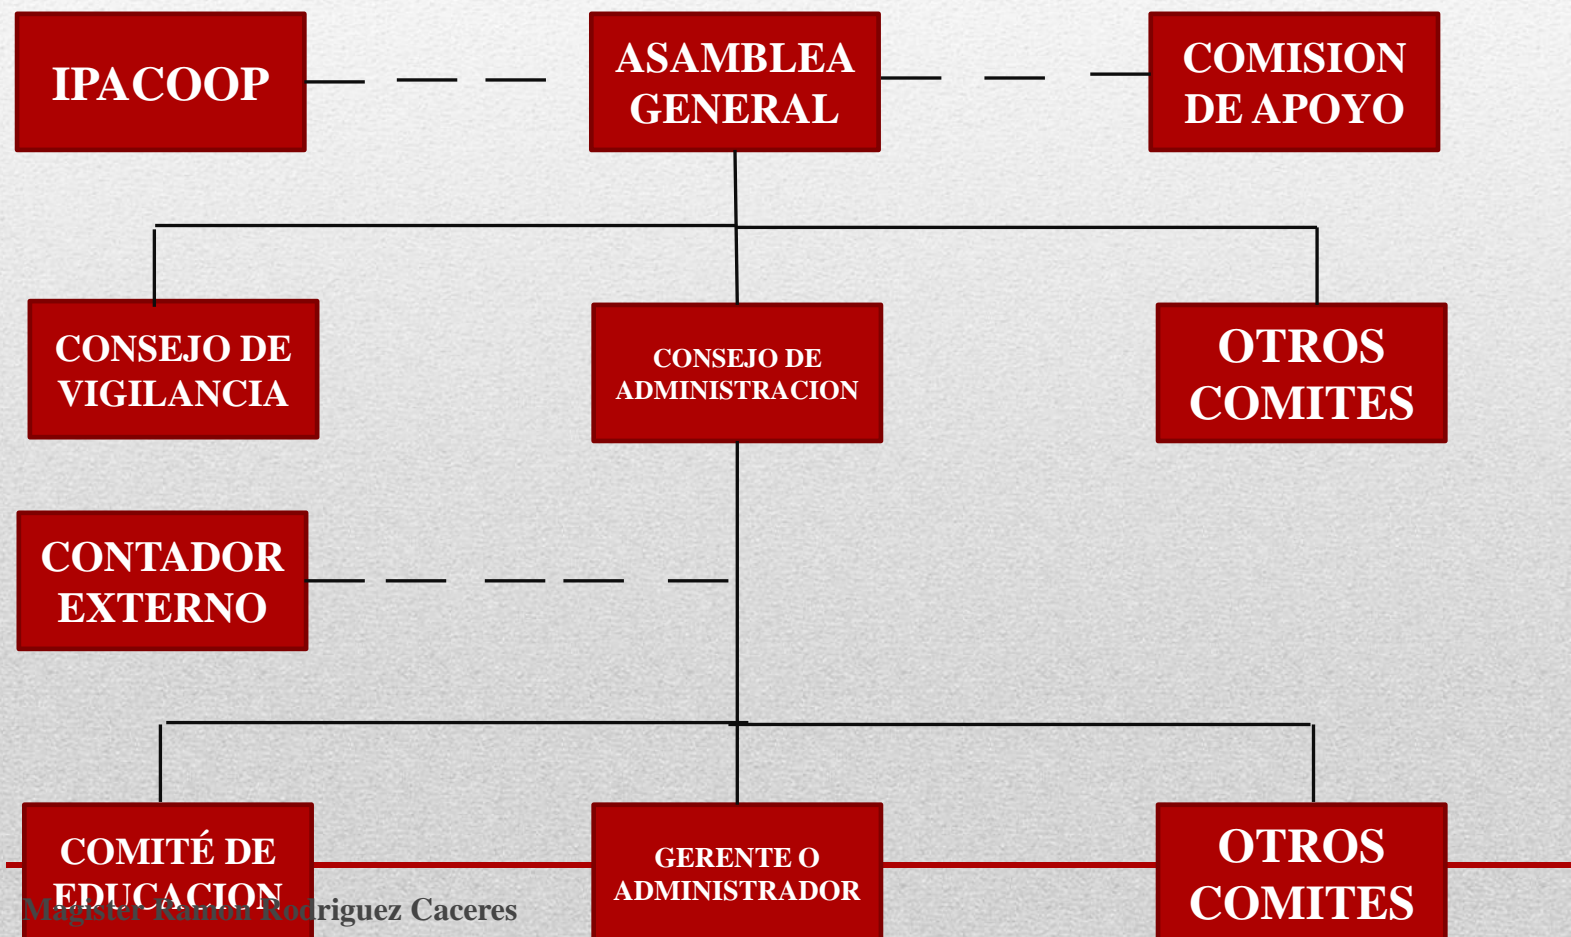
IPACOOP

ASAMBLEA GENERAL

COMISION DE APOYO

CONSEJO DE VIGILANCIA

CONSEJO DE ADMINISTRACION

OTROS COMITES

CONTADOR EXTERNO

COMITÉ DE EDUCACION

GERENTE O ADMINISTRADOR

OTROS COMITES

Magister Ramon Rodriguez Caceres